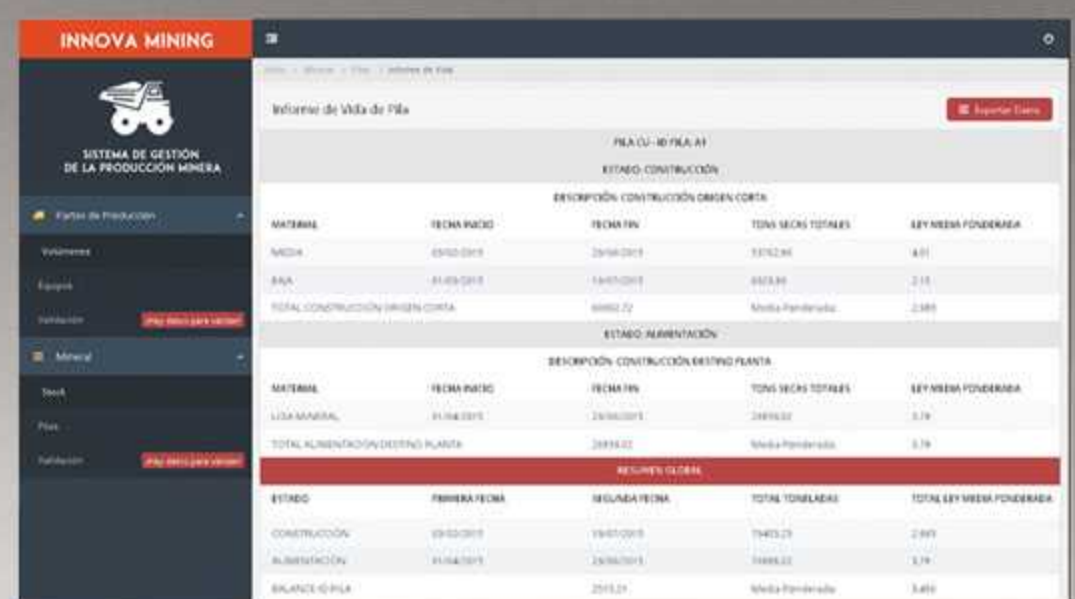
INNOVA MINING

SISTEMA DE GESTIÓN DE LA PRODUCCIÓN MINERA

Partes de Producción

Volúmenes

Equipos

Validación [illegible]

Mineral

Stock

Pilas

Validación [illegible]

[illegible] / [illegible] / Pilas / Informe de Vida

Informe de Vida de Pila

Exportar Datos

PILA CU - ID PILA: A1

ESTADO: CONSTRUCCIÓN

DESCRIPCIÓN: CONSTRUCCIÓN ORIGEN CORTA

| MATERIAL | FECHA INICIO | FECHA FIN | TONS SECAS TOTALES | LEY MEDIA PONDERADA |
|---|---|---|---|---|
| MEDIA | 05/02/2015 | 26/06/2015 | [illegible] | 4.01 |
| BAJA | 01/05/2015 | 15/07/2015 | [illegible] | 2.15 |
| TOTAL CONSTRUCCIÓN ORIGEN CORTA | | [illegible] | Media Ponderada | 2.389 |

ESTADO: ALIMENTACIÓN

DESCRIPCIÓN: CONSTRUCCIÓN DESTINO PLANTA

| MATERIAL | FECHA INICIO | FECHA FIN | TONS SECAS TOTALES | LEY MEDIA PONDERADA |
|---|---|---|---|---|
| LOSA MINERAL | 01/04/2015 | 23/06/2015 | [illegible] | 3.74 |
| TOTAL ALIMENTACIÓN DESTINO PLANTA | | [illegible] | Media Ponderada | 3.74 |

RESUMEN GLOBAL

| ESTADO | PRIMERA FECHA | SEGUNDA FECHA | TOTAL TONELADAS | TOTAL LEY MEDIA PONDERADA |
|---|---|---|---|---|
| CONSTRUCCIÓN | 05/02/2015 | 15/07/2015 | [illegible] | 2.869 |
| ALIMENTACIÓN | 01/04/2015 | 23/06/2015 | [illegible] | 3.74 |
| BALANCE ID PILA | | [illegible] | Media Ponderada | 3.490 |